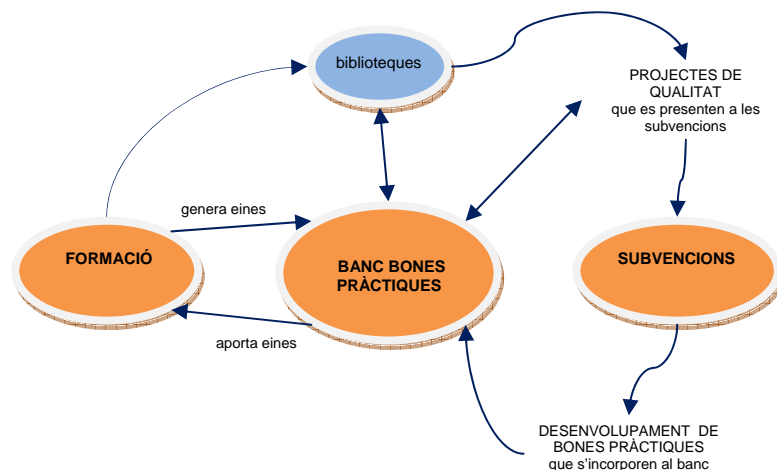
biblioteques

PROJECTES DE QUALITAT que es presenten a les subvencions

genera eines

FORMACIÓ

BANC BONES PRÀCTIQUES

SUBVENCIONS

aporta eines

DESENVOLUPAMENT DE BONES PRÀCTIQUES que s'incorporen al banc